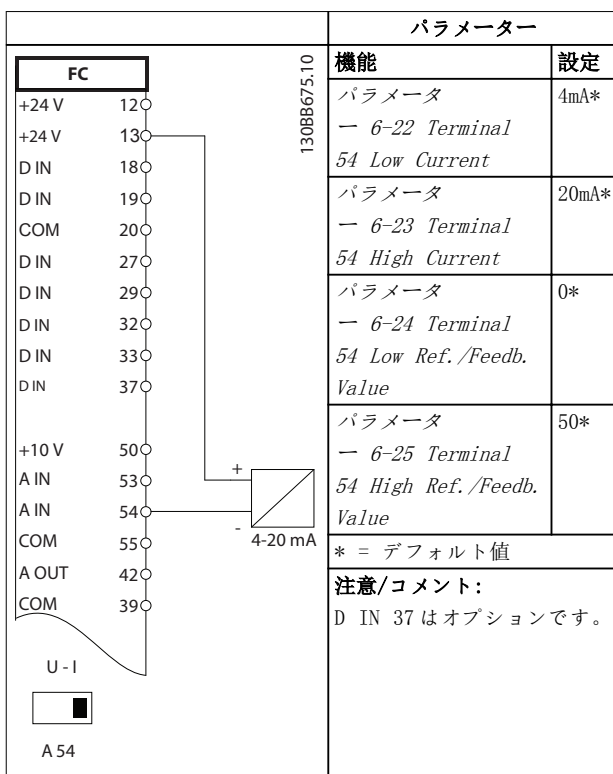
| | パラメーター | |
|---|---|---|
| | 機能 | 設定 |
| | パラメーター 6-22 Terminal 54 Low Current | 4mA* |
| | パラメーター 6-23 Terminal 54 High Current | 20mA* |
| | パラメーター 6-24 Terminal 54 Low Ref./Feedb. Value | 0* |
| | パラメーター 6-25 Terminal 54 High Ref./Feedb. Value | 50* |
| | * = デフォルト値 | |
| | 注意/コメント: D IN 37 はオプションです。 | |

FC
+24 V 12
+24 V 13
D IN 18
D IN 19
COM 20
D IN 27
D IN 29
D IN 32
D IN 33
D IN 37
+10 V 50
A IN 53
A IN 54
COM 55
A OUT 42
COM 39
U - I
A 54

130BB675.10

+
-
4-20 mA